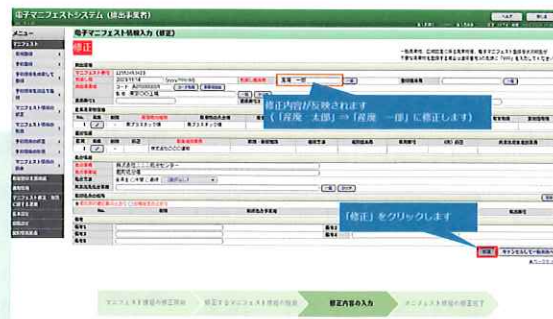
電子マニフェストシステム（排出事業者）

メニュー

マニフェスト

電子マニフェスト情報入力（修正）

修正

修正内容が反映されます
（「産廃　太郎」⇒「産廃　一郎」に修正します）

「修正」をクリックします

修正

修正内容の入力